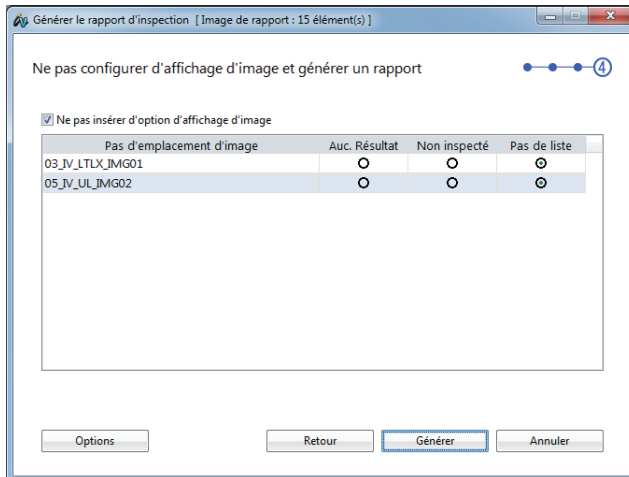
Générer le rapport d'inspection [ Image de rapport : 15 élément(s) ]

Ne pas configurer d'affichage d'image et générer un rapport

4

Ne pas insérer d'option d'affichage d'image

| Pas d'emplacement d'image | Auc. Résultat | Non inspecté | Pas de liste |
|---|---|---|---|
| 03_IV_LTLX_IMG01 | | | |
| 05_IV_UL_IMG02 | | | |

Options

Retour

Générer

Annuler